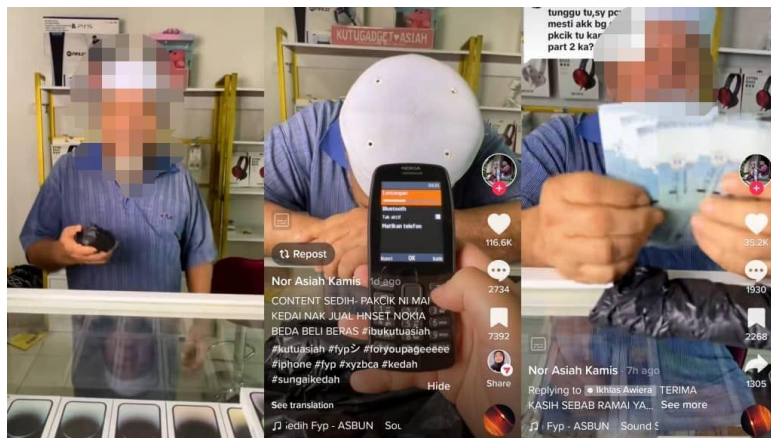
PS5

KUTUGADGET♥ASIAH

NOKIA

Bluetooth

Matikan telefon

Repost

116.6K

2734

7392

Share

Nor Asiah Kamis · 1d ago

CONTENT SEDIH- PAKCIK NI MAI KEDAI NAK JUAL HNSET NOKIA BEDA BELI BERAS #ibukutuasiah #kutuasiah #fypシ #foryoupageeeee #iphone #fyp #xyzbca #kedah #sungaikedah

Hide

See translation

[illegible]edih Fyp - ASBUN Sou

tunggu tu,sy pc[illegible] mesti akk bg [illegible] pkcik tu kan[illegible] part 2 ka?

35.2K

1930

2268

1305

Nor Asiah Kamis · 7h ago

Replying to Ikhlas Awiera TERIMA KASIH SEBAB RAMAI YA... See more

Fyp - ASBUN Sound S